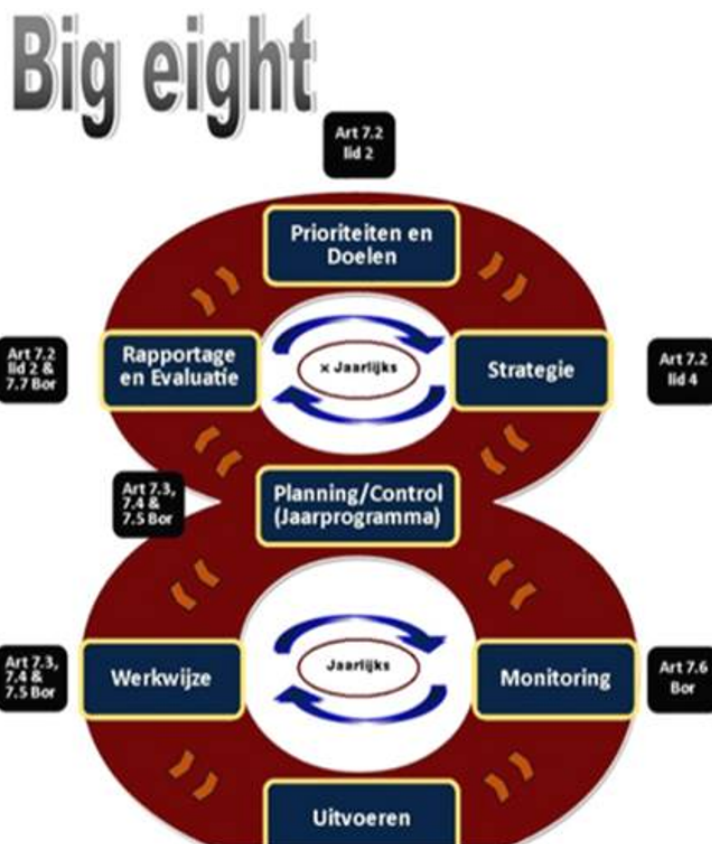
Big eight

Art 7.2 lid 2

Prioriteiten en Doelen

Art 7.2 lid 2 & 7.7 Bor

Rapportage en Evaluatie

x Jaarlijks

Strategie

Art 7.2 lid 4

Art 7.3, 7.4 & 7.5 Bor

Planning/Control (Jaarprogramma)

Art 7.3, 7.4 & 7.5 Bor

Werkwijze

Jaarlijks

Monitoring

Art 7.6 Bor

Uitvoeren